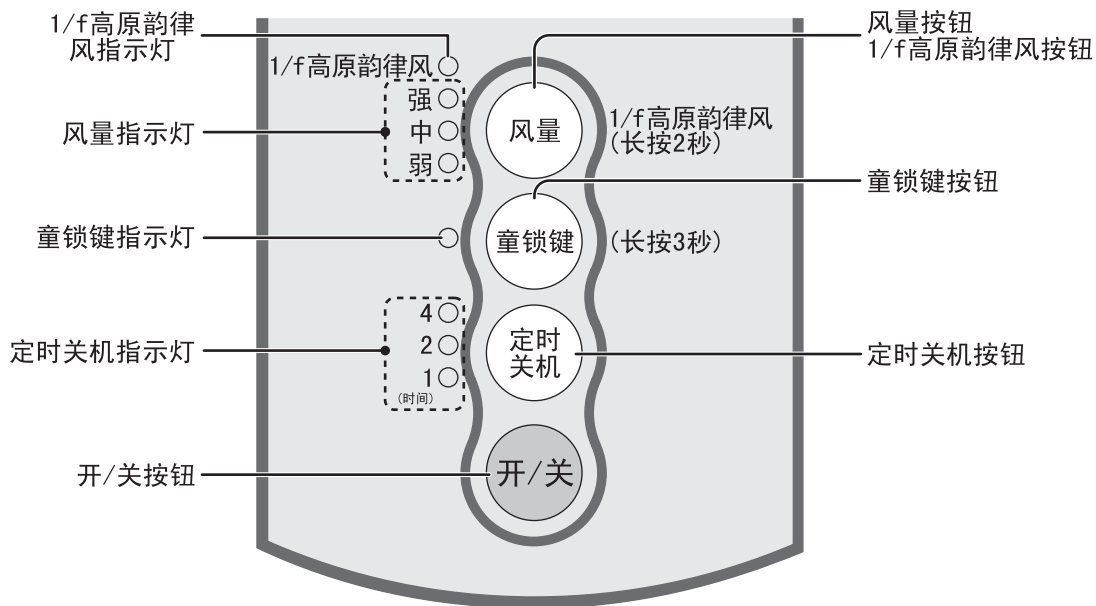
1/f高原韵律风指示灯

1/f高原韵律风

风量按钮
1/f高原韵律风按钮

强
中
弱

风量指示灯

风量

1/f高原韵律风
(长按2秒)

童锁键按钮

童锁键指示灯

童锁键

(长按3秒)

4
2
1
(时间)

定时关机指示灯

定时关机

定时关机按钮

开/关按钮

开/关